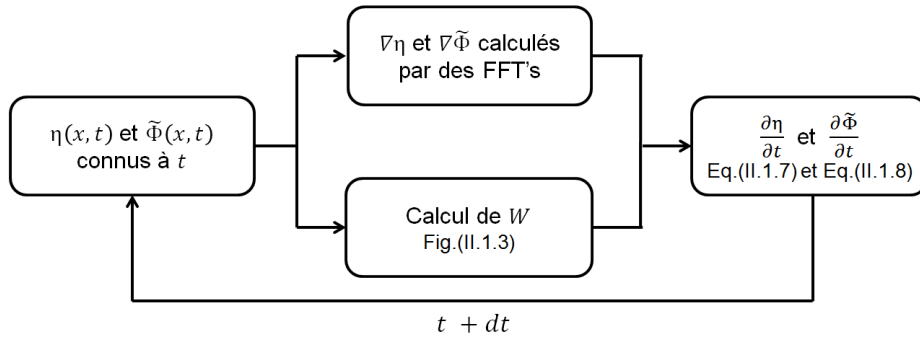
$\eta(x,t)$ et $\widetilde{\Phi}(x,t)$ connus à $t$

$\nabla\eta$ et $\nabla\widetilde{\Phi}$ calculés par des FFT's

Calcul de $W$
Fig.(II.1.3)

$\frac{\partial\eta}{\partial t}$ et $\frac{\partial\widetilde{\Phi}}{\partial t}$
Eq.(II.1.7) et Eq.(II.1.8)

$t + dt$